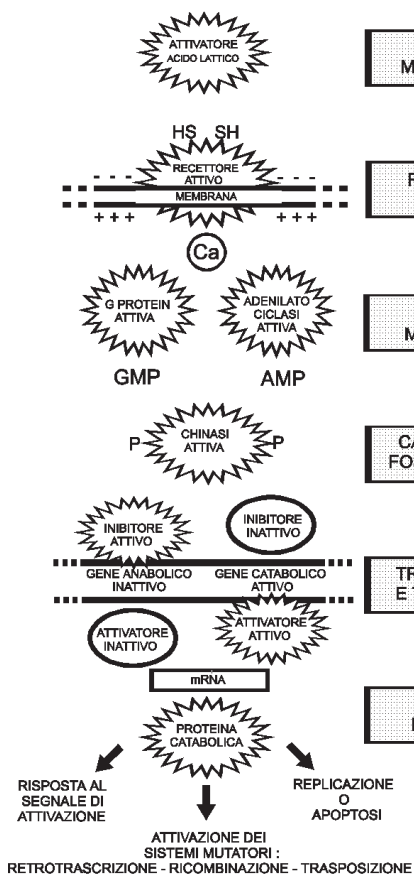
ATTIVATORE ACIDO LATTICO

M

HS SH

RECETTORE ATTIVO

- - -

- - -

MEMBRANA

+ + +

+ + +

R

Ca

G PROTEIN ATTIVA

ADENILATO CICLASI ATTIVA

M

GMP

AMP

P

CHINASI ATTIVA

P

CA FO

INIBITORE ATTIVO

INIBITORE INATTIVO

GENE ANABOLICO INATTIVO

GENE CATABOLICO ATTIVO

TR E T

ATTIVATORE INATTIVO

ATTIVATORE ATTIVO

mRNA

PROTEINA CATABOLICA

RISPOSTA AL SEGNALE DI ATTIVAZIONE

REPLICAZIONE O APOPTOSI

ATTIVAZIONE DEI SISTEMI MUTATORI : RETROTRASCRIZIONE - RICOMBINAZIONE - TRASPOSIZIONE